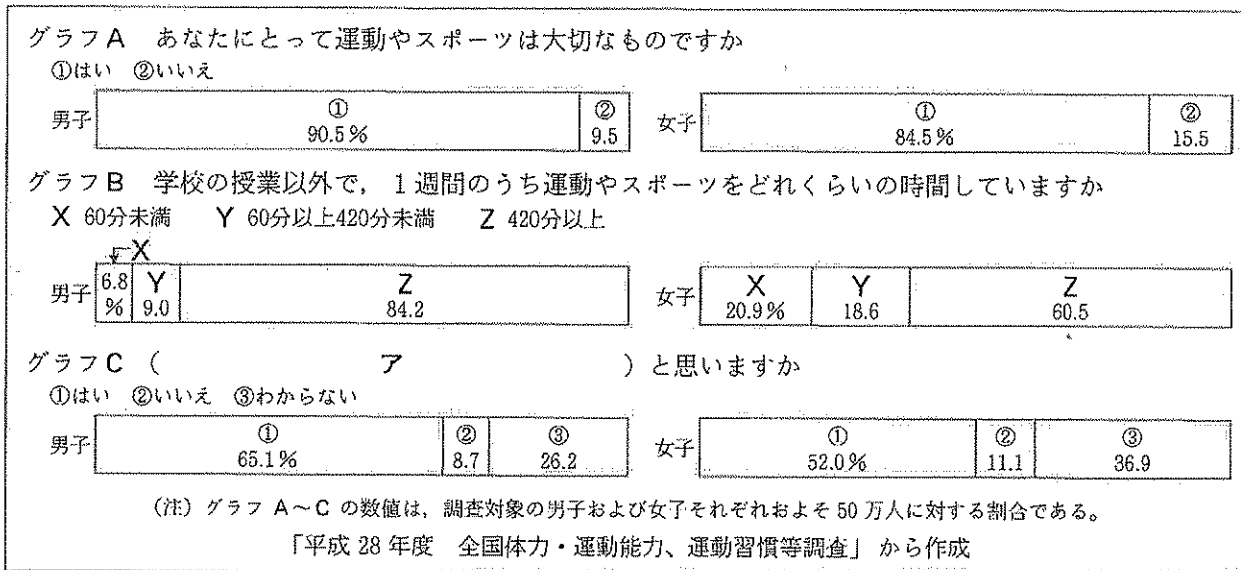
グラフA　あなたにとって運動やスポーツは大切なものですか
①はい　②いいえ

男子
| ① 90.5％ | ② 9.5 |
|---|---|

女子
| ① 84.5％ | ② 15.5 |
|---|---|

グラフB　学校の授業以外で，１週間のうち運動やスポーツをどれくらいの時間していますか
X 60分未満　Y 60分以上420分未満　Z 420分以上

男子
| X 6.8％ | Y 9.0 | Z 84.2 |
|---|---|---|

女子
| X 20.9％ | Y 18.6 | Z 60.5 |
|---|---|---|

グラフC（　　　　　ア　　　　　）と思いますか
①はい　②いいえ　③わからない

男子
| ① 65.1％ | ② 8.7 | ③ 26.2 |
|---|---|---|

女子
| ① 52.0％ | ② 11.1 | ③ 36.9 |
|---|---|---|

（注）グラフ A～C の数値は，調査対象の男子および女子それぞれおよそ 50 万人に対する割合である。
「平成 28 年度　全国体力・運動能力、運動習慣等調査」から作成